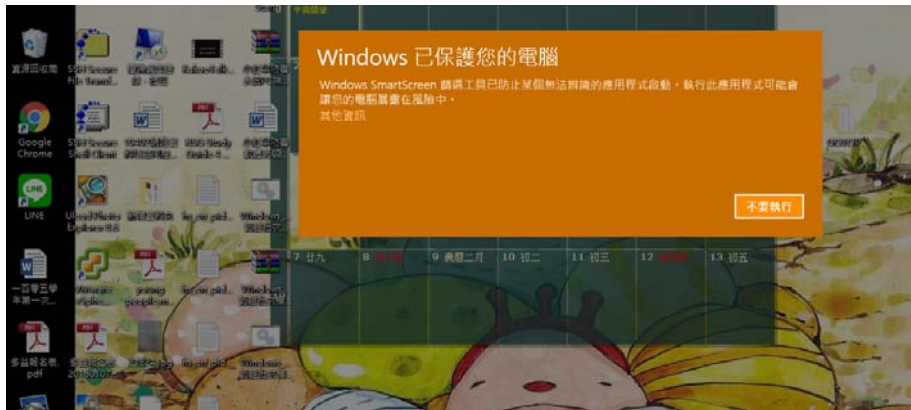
Windows 已保護您的電腦

Windows SmartScreen 篩選工具已防止某個無法辨識的應用程式啟動。執行此應用程式可能會讓您的電腦曝露在風險中。
其他資訊

不要執行

資源回收筒

Google Chrome

LINE

7 廿九

8 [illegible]

9 農曆二月

10 初二

11 初三

12 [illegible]

13 初五